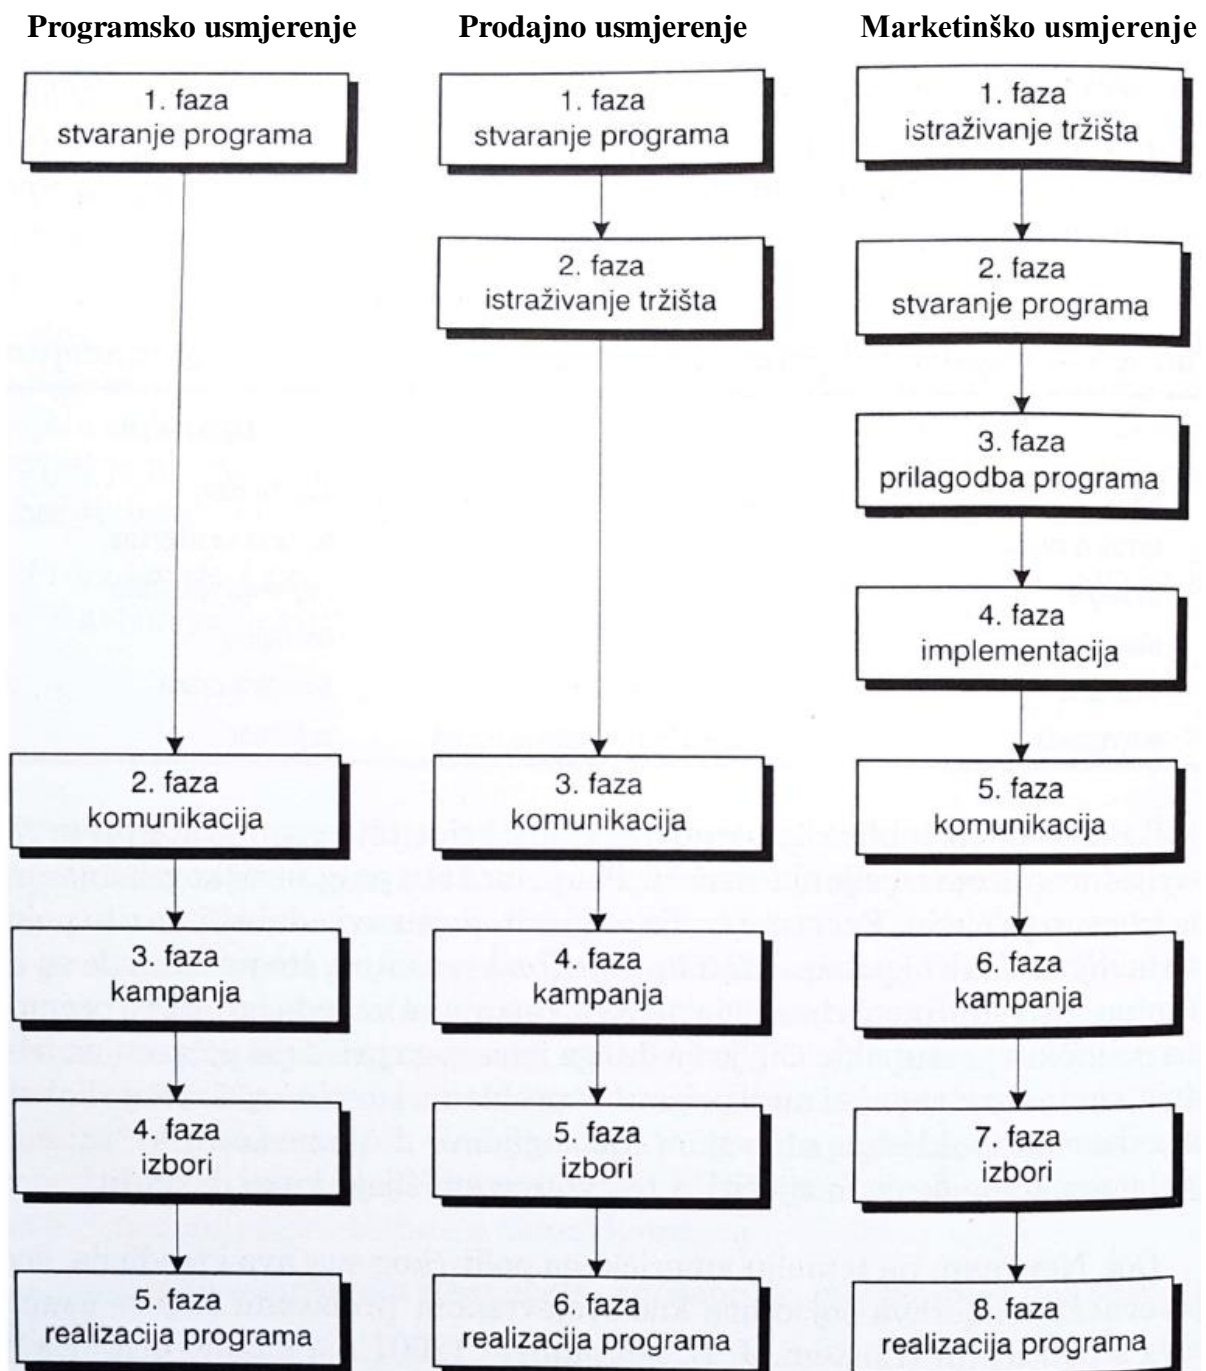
Programsko usmjerenje

1. faza
stvaranje programa

2. faza
komunikacija

3. faza
kampanja

4. faza
izbori

5. faza
realizacija programa

Prodajno usmjerenje

1. faza
stvaranje programa

2. faza
istraživanje tržišta

3. faza
komunikacija

4. faza
kampanja

5. faza
izbori

6. faza
realizacija programa

Marketinško usmjerenje

1. faza
istraživanje tržišta

2. faza
stvaranje programa

3. faza
prilagodba programa

4. faza
implementacija

5. faza
komunikacija

6. faza
kampanja

7. faza
izbori

8. faza
realizacija programa